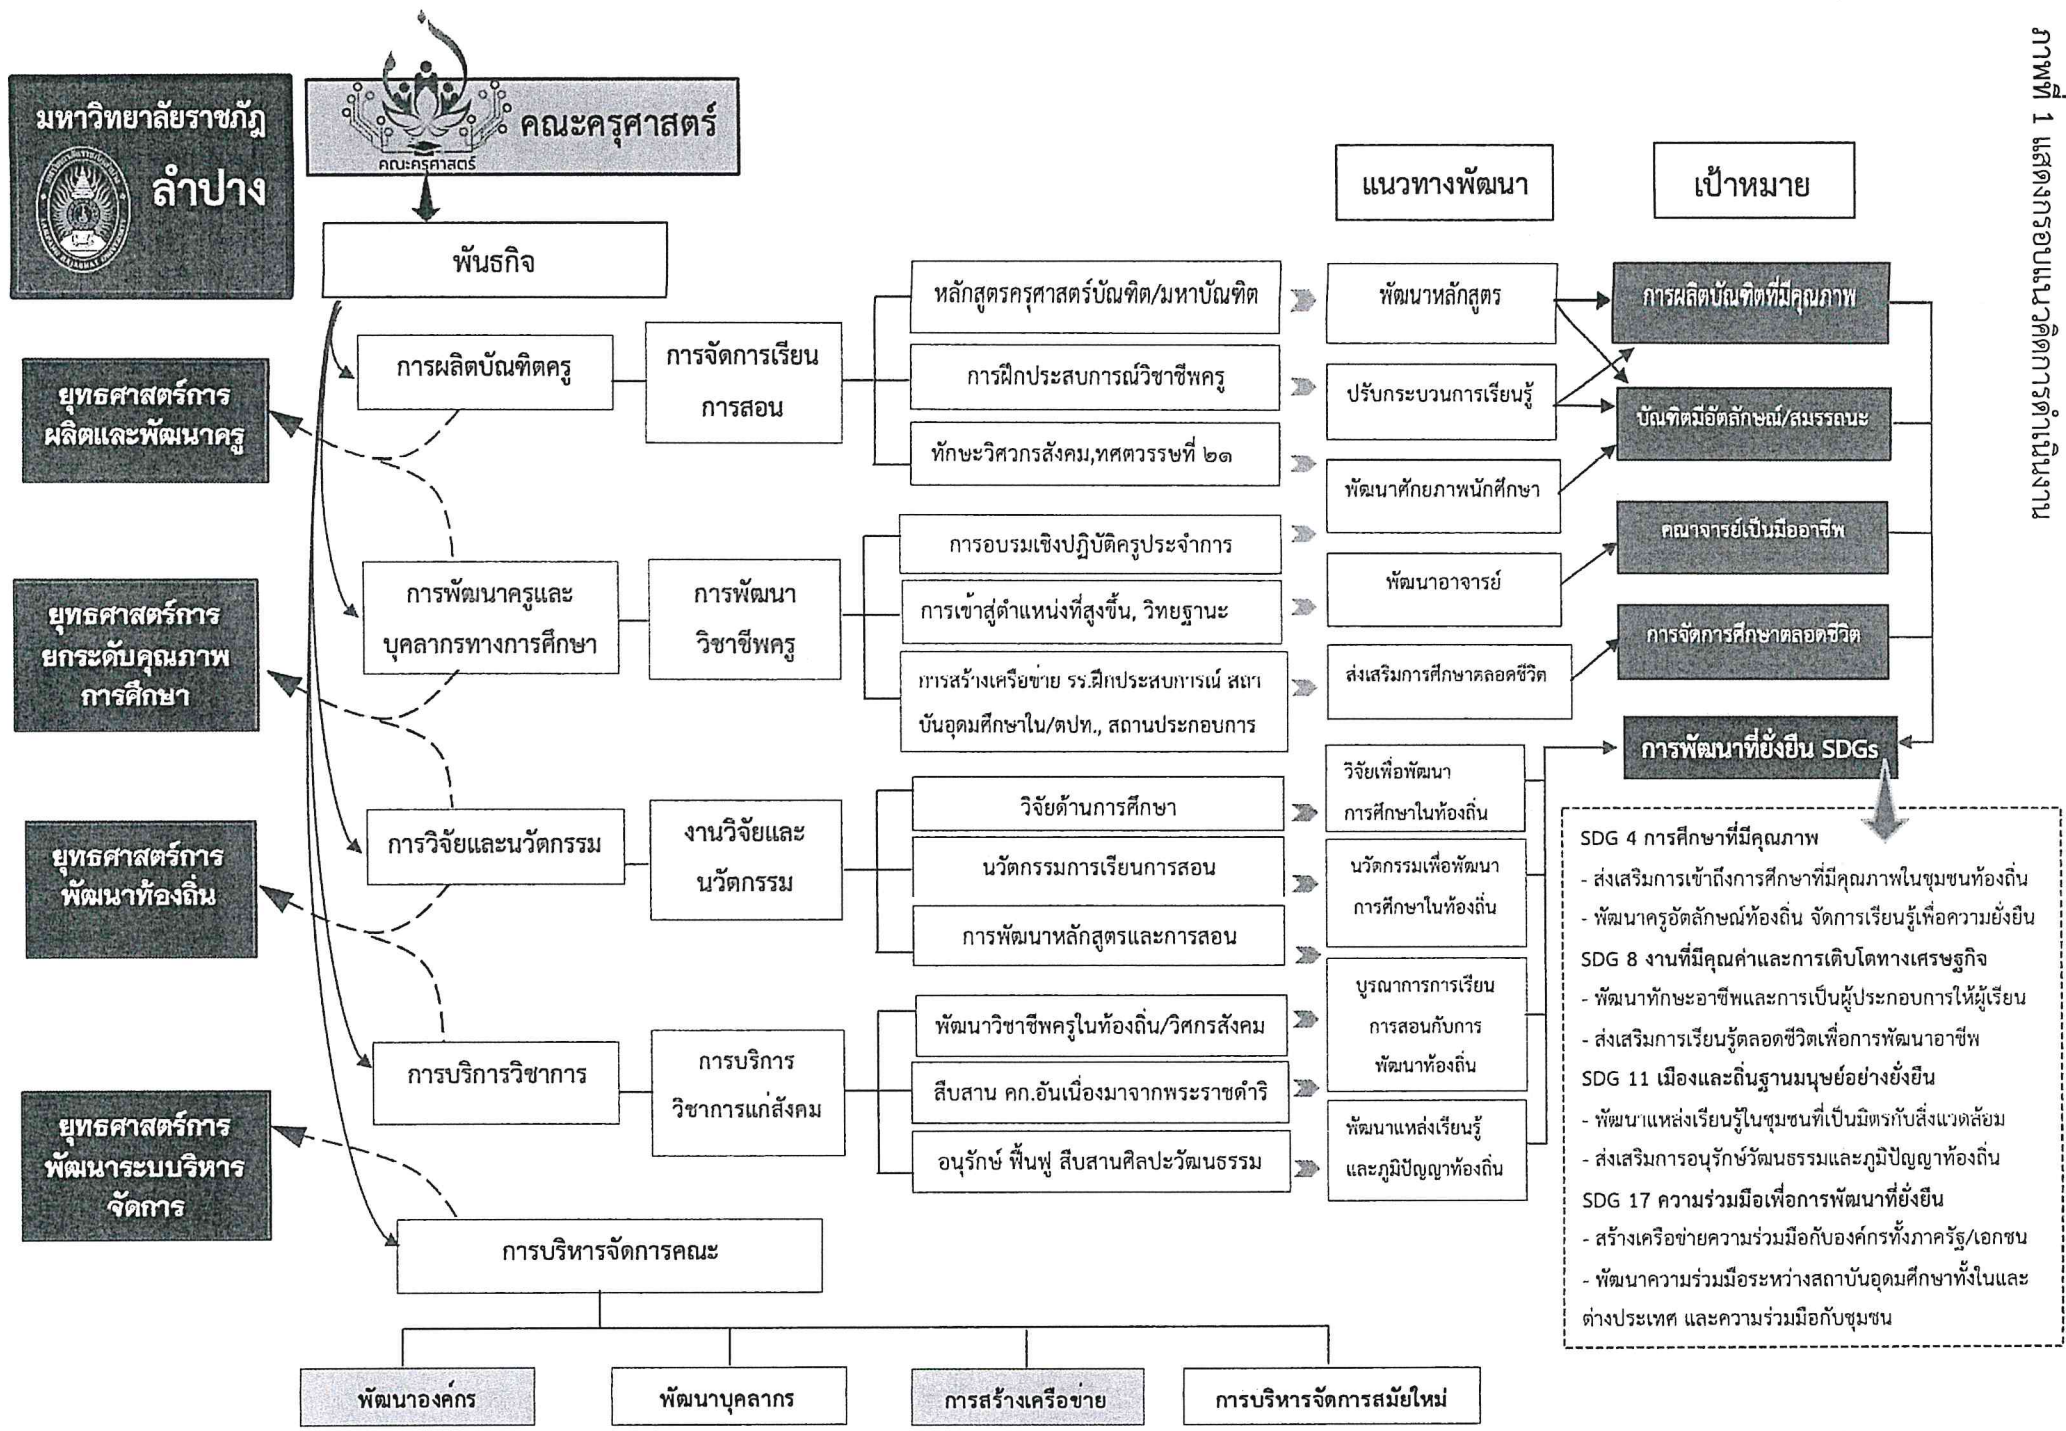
ภาพที่ 1 แสดงกรอบแนวคิดการดำเนินงาน

มหาวิทยาลัยราชภัฏ ลำปาง

คณะครุศาสตร์

คณะครุศาสตร์

พันธกิจ

แนวทางพัฒนา

เป้าหมาย

ยุทธศาสตร์การผลิตและพัฒนาครู

ยุทธศาสตร์การยกระดับคุณภาพการศึกษา

ยุทธศาสตร์การพัฒนาท้องถิ่น

ยุทธศาสตร์การพัฒนาระบบบริหารจัดการ

การผลิตบัณฑิตครู

การจัดการเรียนการสอน

หลักสูตรครุศาสตร์บัณฑิต/มหาบัณฑิต

การฝึกประสบการณ์วิชาชีพครู

ทักษะวิศวกรสังคม,ทศตวรรษที่ ๒๑

พัฒนาหลักสูตร

ปรับกระบวนการเรียนรู้

พัฒนาศักยภาพนักศึกษา

การผลิตบัณฑิตที่มีคุณภาพ

บัณฑิตมีอัตลักษณ์/สมรรถนะ

การพัฒนาครูและบุคลากรทางการศึกษา

การพัฒนาวิชาชีพครู

การอบรมเชิงปฏิบัติครูประจำการ

การเข้าสู่ตำแหน่งที่สูงขึ้น, วิทยฐานะ

การสร้างเครือข่าย รร.ฝึกประสบการณ์ สถาบันอุดมศึกษาใน/ตปท., สถานประกอบการ

พัฒนาอาจารย์

ส่งเสริมการศึกษาตลอดชีวิต

คณาจารย์เป็นมืออาชีพ

การจัดการศึกษาตลอดชีวิต

การพัฒนาที่ยั่งยืน SDGs

การวิจัยและนวัตกรรม

งานวิจัยและนวัตกรรม

วิจัยด้านการศึกษา

นวัตกรรมการเรียนการสอน

การพัฒนาหลักสูตรและการสอน

วิจัยเพื่อพัฒนาการศึกษาในท้องถิ่น

นวัตกรรมเพื่อพัฒนาการศึกษาในท้องถิ่น

บูรณาการการเรียนการสอนกับการพัฒนาท้องถิ่น

การบริการวิชาการ

การบริการวิชาการแก่สังคม

พัฒนาวิชาชีพครูในท้องถิ่น/วิศกรสังคม

สืบสาน คก.อันเนื่องมาจากพระราชดำริ

อนุรักษ์ ฟื้นฟู สืบสานศิลปะวัฒนธรรม

พัฒนาแหล่งเรียนรู้และภูมิปัญญาท้องถิ่น

SDG 4 การศึกษาที่มีคุณภาพ
- ส่งเสริมการเข้าถึงการศึกษาที่มีคุณภาพในชุมชนท้องถิ่น
- พัฒนาครูอัตลักษณ์ท้องถิ่น จัดการเรียนรู้เพื่อความยั่งยืน
SDG 8 งานที่มีคุณค่าและการเติบโตทางเศรษฐกิจ
- พัฒนาทักษะอาชีพและการเป็นผู้ประกอบการให้ผู้เรียน
- ส่งเสริมการเรียนรู้ตลอดชีวิตเพื่อการพัฒนาอาชีพ
SDG 11 เมืองและถิ่นฐานมนุษย์อย่างยั่งยืน
- พัฒนาแหล่งเรียนรู้ในชุมชนที่เป็นมิตรกับสิ่งแวดล้อม
- ส่งเสริมการอนุรักษ์วัฒนธรรมและภูมิปัญญาท้องถิ่น
SDG 17 ความร่วมมือเพื่อการพัฒนาที่ยั่งยืน
- สร้างเครือข่ายความร่วมมือกับองค์กรทั้งภาครัฐ/เอกชน
- พัฒนาความร่วมมือระหว่างสถาบันอุดมศึกษาทั้งในและต่างประเทศ และความร่วมมือกับชุมชน

การบริหารจัดการคณะ

พัฒนาองค์กร

พัฒนาบุคลากร

การสร้างเครือข่าย

การบริหารจัดการสมัยใหม่